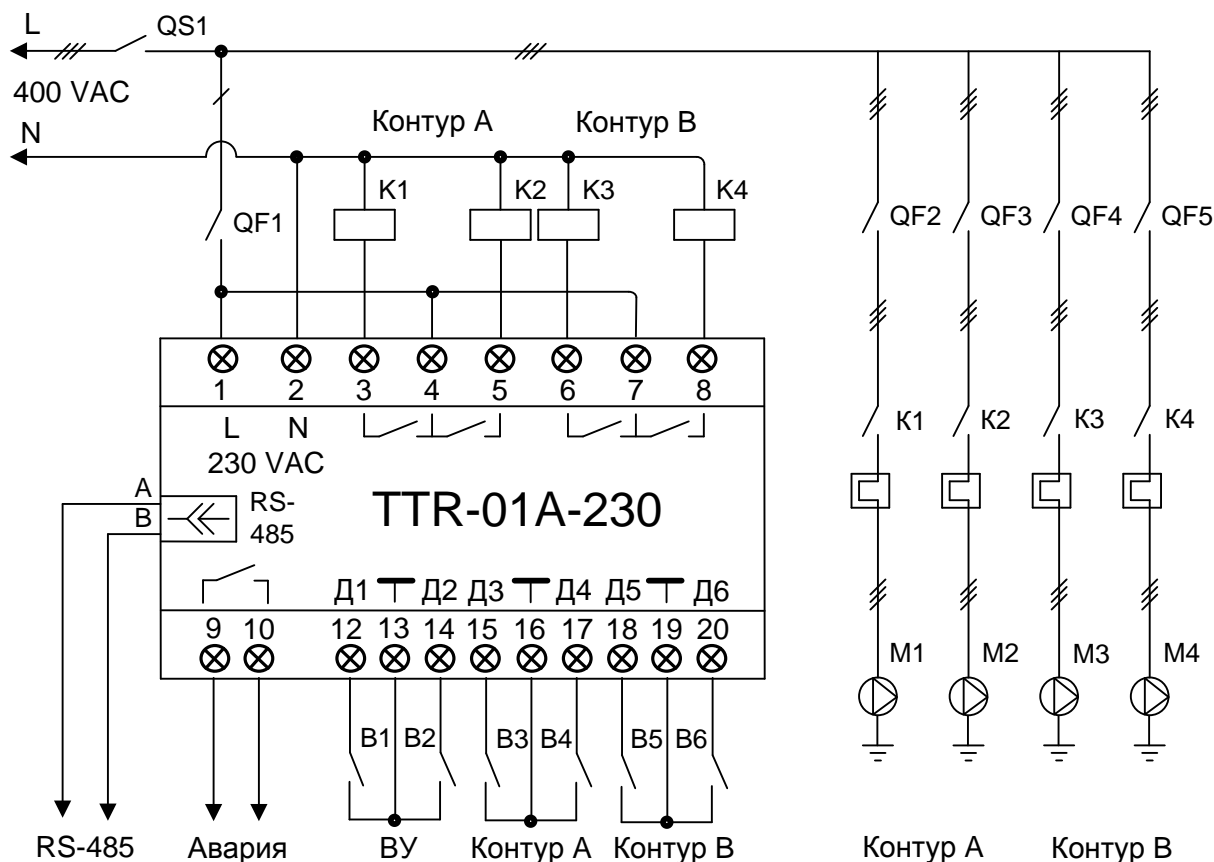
L
QS1
400 VAC
N
Контур А
Контур В
K1
K2
K3
K4
QF1
QF2
QF3
QF4
QF5
1 2 3 4 5 6 7 8
L N
230 VAC
A
B
RS-485
TTR-01A-230
Д1 Д2 Д3 Д4 Д5 Д6
9 10 12 13 14 15 16 17 18 19 20
K1
K2
K3
K4
M1
M2
M3
M4
B1 B2 B3 B4 B5 B6
RS-485
Авария
ВУ
Контур А
Контур В
Контур А
Контур В